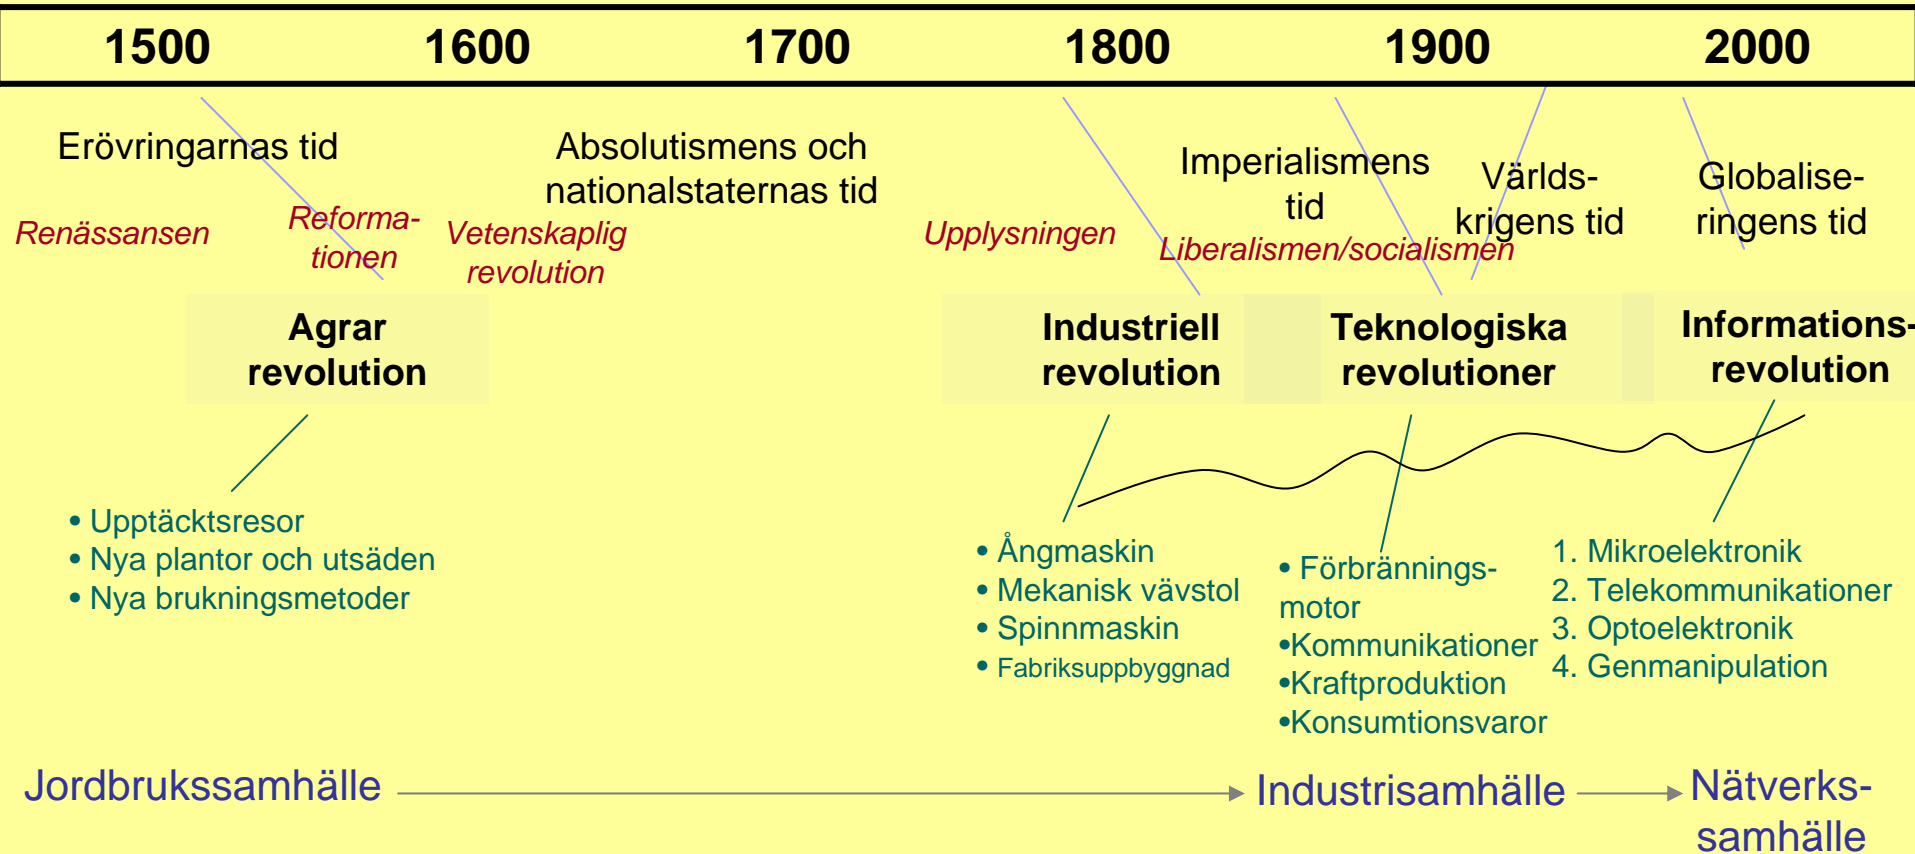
1500 1600 1700 1800 1900 2000

Erövringarnas tid

Absolutismens och nationalstaternas tid

Imperialismens tid

Världs-krigens tid

Globalise-ringens tid

Renässansen

Reforma-tionen

Vetenskaplig revolution

Upplysningen

Liberalismen/socialismen

Agrar revolution

Industriell revolution

Teknologiska revolutioner

Informations-revolution

• Upptäcktsresor
• Nya plantor och utsäden
• Nya brukningsmetoder

• Ångmaskin
• Mekanisk vävstol
• Spinnmaskin
• Fabriksuppbyggnad

• Förbrännings-motor
•Kommunikationer
•Kraftproduktion
•Konsumtionsvaror

1. Mikroelektronik
2. Telekommunikationer
3. Optoelektronik
4. Genmanipulation

Jordbrukssamhälle

Industrisamhälle

Nätverks-samhälle